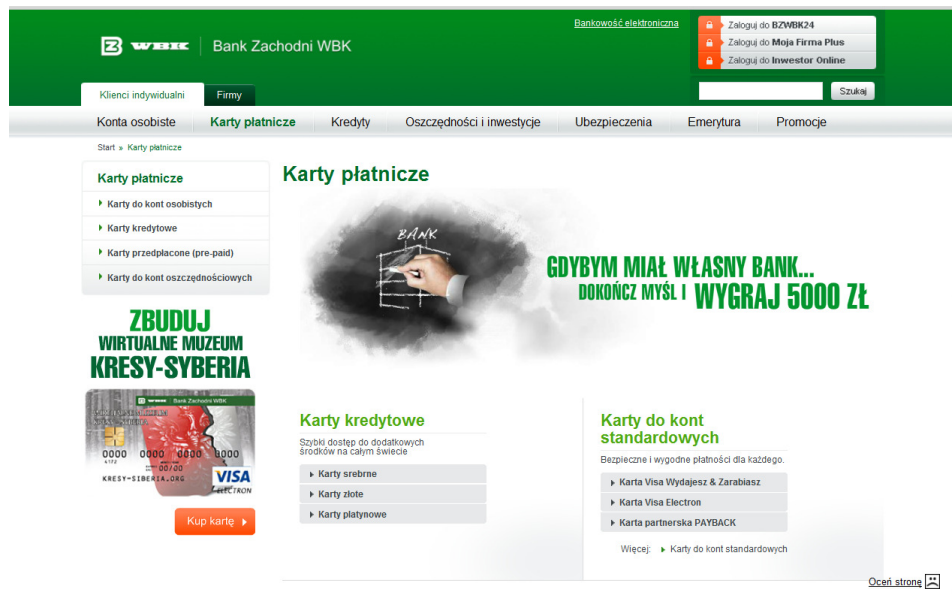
WBK Bank Zachodni WBK

Bankowość elektroniczna

Zaloguj do BZWBK24
Zaloguj do Moja Firma Plus
Zaloguj do Inwestor Online

Klienci indywidualni
Firmy

Szukaj

Konta osobiste
Karty płatnicze
Kredyty
Oszczędności i inwestycje
Ubezpieczenia
Emerytura
Promocje

Start » Karty płatnicze

Karty płatnicze

Karty do kont osobistych
Karty kredytowe
Karty przedpłacone (pre-paid)
Karty do kont oszczędnościowych

ZBUDUJ
WIRTUALNE MUZEUM
KRESY-SYBERIA

Bank Zachodni WBK
0000 0000 0000 0000
00/00
KRESY-SIBERIA.ORG
VISA
ELECTRON

Kup kartę

Karty płatnicze

BANK

GDYBYM MIAŁ WŁASNY BANK...
DOKOŃCZ MYŚL I WYGRAJ 5000 ZŁ

Karty kredytowe

Szybki dostęp do dodatkowych środków na całym świecie

Karty srebrne
Karty złote
Karty platynowe

Karty do kont standardowych

Bezpieczne i wygodne płatności dla każdego.

Karta Visa Wydajesz & Zarabiasz
Karta Visa Electron
Karta partnerska PAYBACK

Więcej: Karty do kont standardowych

Oceń stronę